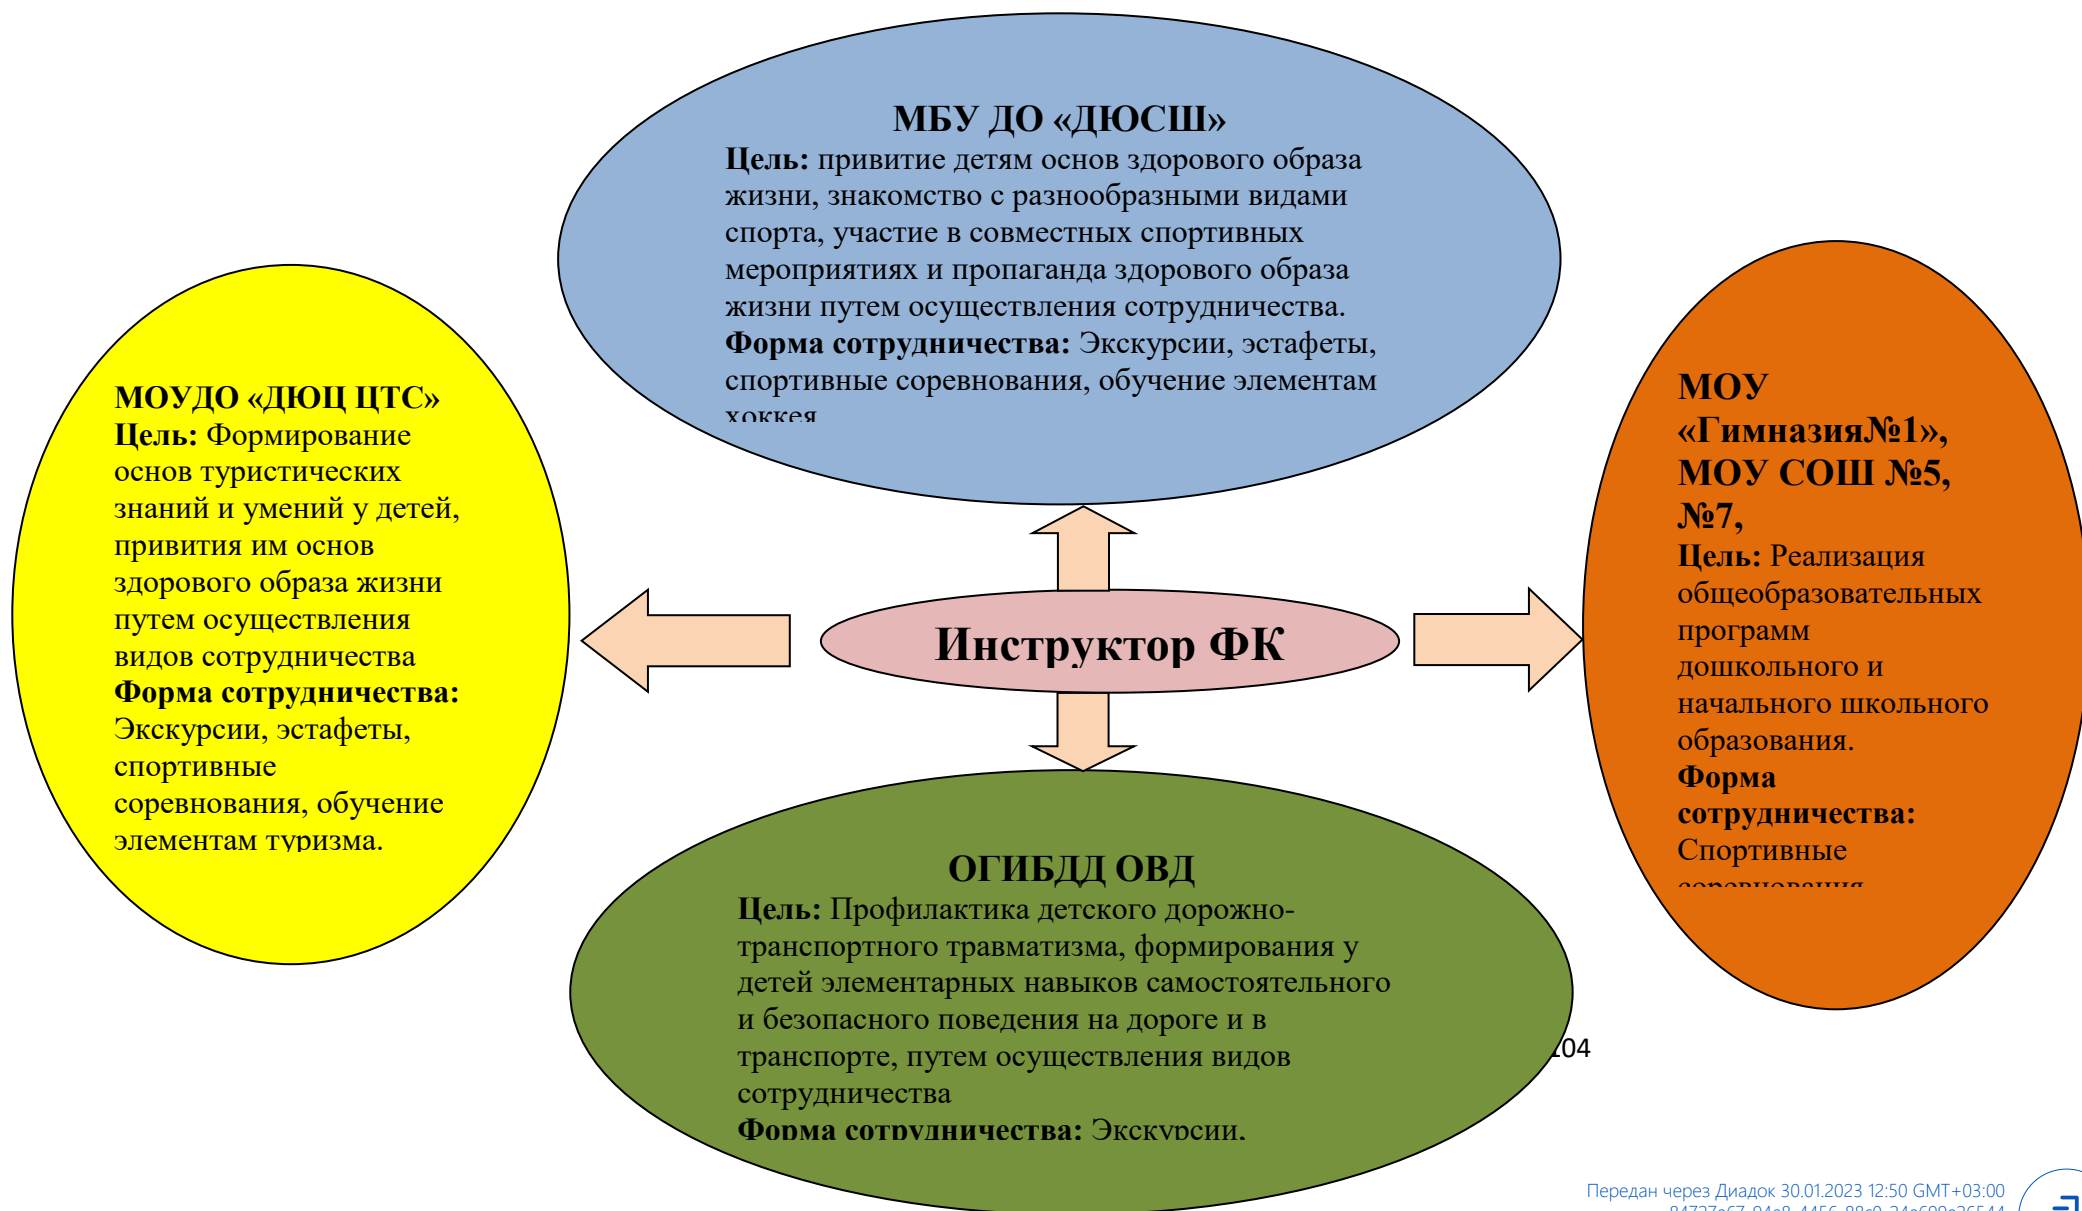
МБУ ДО «ДЮСШ»
Цель: привитие детям основ здорового образа жизни, знакомство с разнообразными видами спорта, участие в совместных спортивных мероприятиях и пропаганда здорового образа жизни путем осуществления сотрудничества.
Форма сотрудничества: Экскурсии, эстафеты, спортивные соревнования, обучение элементам хоккея

МОУДО «ДЮЦ ЦТС»
Цель: Формирование основ туристических знаний и умений у детей, привития им основ здорового образа жизни путем осуществления видов сотрудничества
Форма сотрудничества: Экскурсии, эстафеты, спортивные соревнования, обучение элементам туризма.

Инструктор ФК

МОУ «Гимназия№1», МОУ СОШ №5, №7,
Цель: Реализация общеобразовательных программ дошкольного и начального школьного образования.
Форма сотрудничества: Спортивные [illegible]

ОГИБДД ОВД
Цель: Профилактика детского дорожно-транспортного травматизма, формирования у детей элементарных навыков самостоятельного и безопасного поведения на дороге и в транспорте, путем осуществления видов сотрудничества
Форма сотрудничества: Экскурсии.

104

Передан через Диадок 30.01.2023 12:50 GMT+03:00
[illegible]